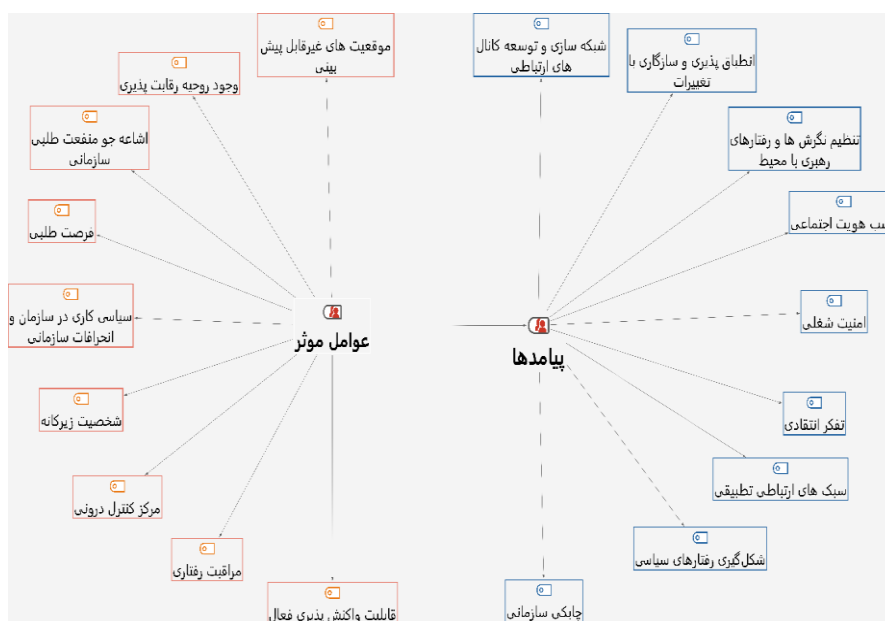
موقعیت های غیرقابل پیش بینی

وجود روحیه رقابت پذیری

اشاعه جو منفعت طلبی سازمانی

فرصت طلبی

سیاسی کاری در سازمان و انحرافات سازمانی

عوامل موثر

شخصیت زیرکانه

مرکز کنترل درونی

مراقبت رفتاری

قابلیت واکنش پذیری فعال

شبکه سازی و توسعه کانال های ارتباطی

انطباق پذیری و سازگاری با تغییرات

تنظیم نگرش ها و رفتارهای رهبری با محیط

سب هویت اجتماعی

امنیت شغلی

پیامدها

تفکر انتقادی

سبک های ارتباطی تطبیقی

شکل‌گیری رفتارهای سیاسی

چابکی سازمانی